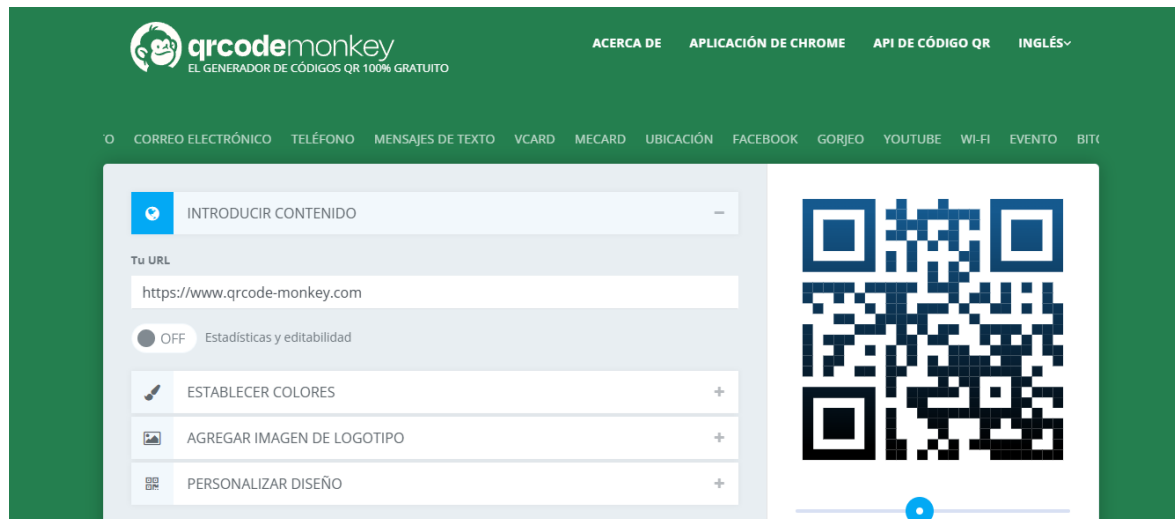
qrcodemonkey
EL GENERADOR DE CÓDIGOS QR 100% GRATUITO

ACERCA DE   APLICACIÓN DE CHROME   API DE CÓDIGO QR   INGLÉS

O   CORREO ELECTRÓNICO   TELÉFONO   MENSAJES DE TEXTO   VCARD   MECARD   UBICACIÓN   FACEBOOK   GORJEO   YOUTUBE   WI-FI   EVENTO   BIT

INTRODUCIR CONTENIDO –

Tu URL

https://www.qrcode-monkey.com

OFF Estadísticas y editabilidad

ESTABLECER COLORES +

AGREGAR IMAGEN DE LOGOTIPO +

PERSONALIZAR DISEÑO +